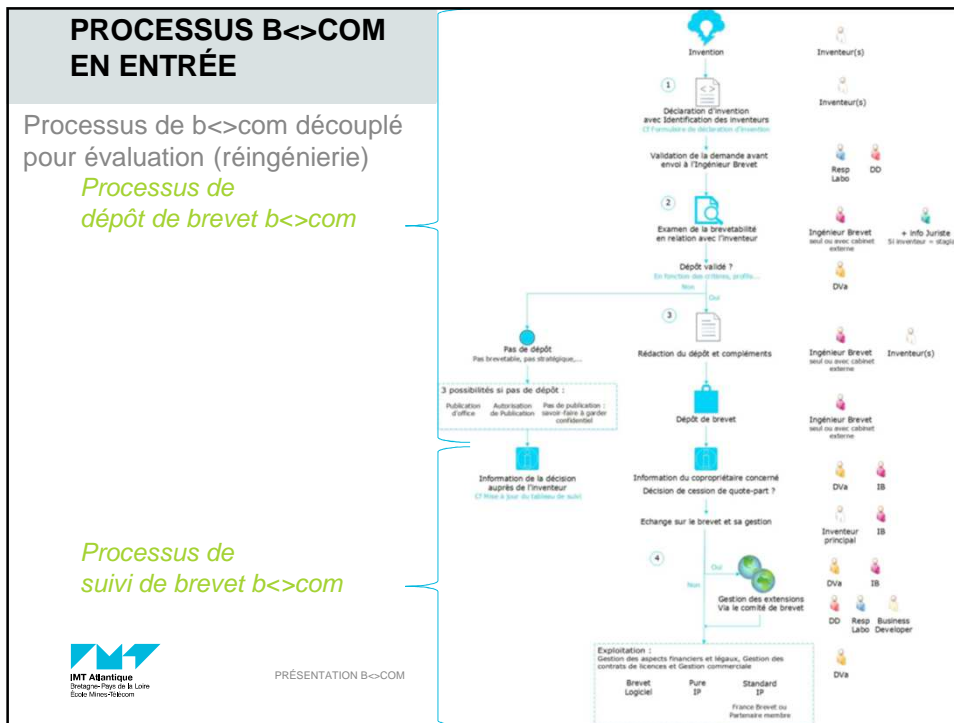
PROCESSUS B<>COM EN ENTRÉE

Processus de b<>com découplé pour évaluation (réingénierie)

Processus de dépôt de brevet b<>com

Processus de suivi de brevet b<>com

Invention

Inventeur(s)

1

Déclaration d'invention avec Identification des inventeurs
Cf Formulaire de déclaration d'invention

Inventeur(s)

Validation de la demande avant envoi à l'Ingénieur Brevet

Resp Labo

DD

2

Examen de la brevetabilité en relation avec l'inventeur

Ingénieur Brevet
seul ou avec cabinet externe

+ info Juriste
Si inventeur = stagiaire

Dépôt validé ?
En fonction des critères, profils...

Non

Oui

DVa

Pas de dépôt
Pas brevetable, pas stratégique,...

3

Rédaction du dépôt et compléments

Ingénieur Brevet
seul ou avec cabinet externe

Inventeur(s)

3 possibilités si pas de dépôt :

Publication d'office

Autorisation de Publication

Pas de publication : savoir-faire à garder confidentiel

Dépôt de brevet

Ingénieur Brevet
seul ou avec cabinet externe

Information de la décision auprès de l'inventeur
Cf Mise à jour du tableau de suivi

Information du copropriétaire concerné
Décision de cession de quote-part ?

DVa

IB

Echange sur le brevet et sa gestion

Inventeur principal

IB

4

Oui

Non

Gestion des extensions
Via le comité de brevet

DVa

IB

DD

Resp Labo

Business Developer

Exploitation :
Gestion des aspects financiers et légaux, Gestion des contrats de licences et Gestion commerciale

DVa

Brevet Logiciel

Pure IP

Standard IP

France Brevet ou Partenaire membre

IMT Atlantique
Bretagne-Pays de la Loire
École Mines-Télécom

PRÉSENTATION B<>COM